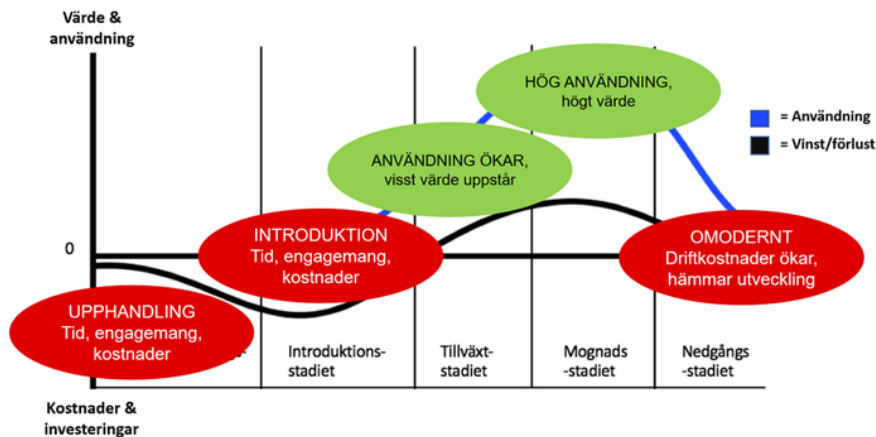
Värde & användning

0

Kostnader & investeringar

HÖG ANVÄNDNING, högt värde

= Användning

= Vinst/förlust

ANVÄNDNING ÖKAR, visst värde uppstår

INTRODUKTION
Tid, engagemang, kostnader

OMODERNT
Driftkostnader ökar, hämmar utveckling

UPPHANDLING
Tid, engagemang, kostnader

Introduktions-stadiet

Tillväxt-stadiet

Mognads-stadiet

Nedgångs-stadiet